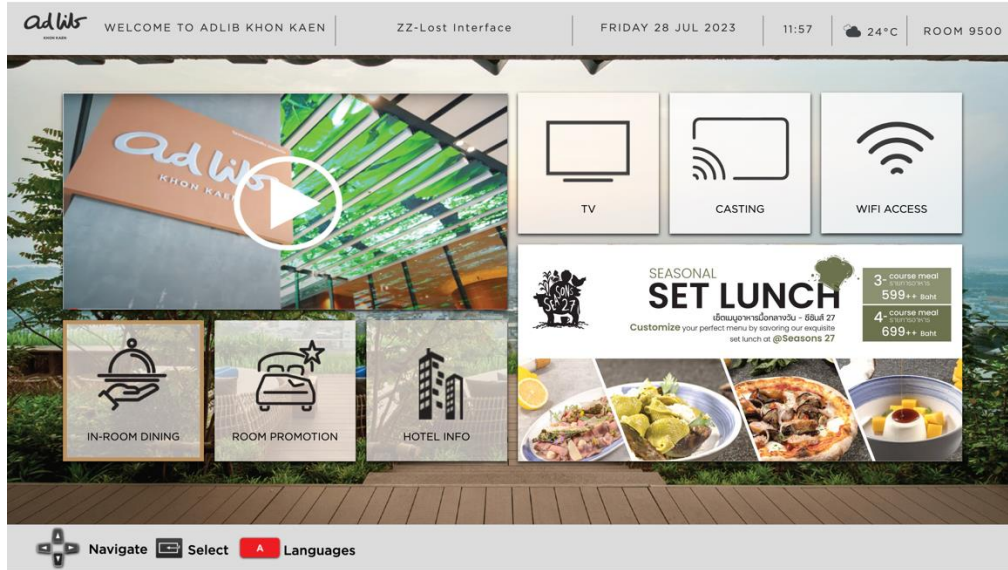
ad lib KHON KAEN

WELCOME TO ADLIB KHON KAEN

ZZ-Lost Interface

FRIDAY 28 JUL 2023

11:57

24°C

ROOM 9500

ad lib KHON KAEN

TV

CASTING

WIFI ACCESS

SEASONAL
SET LUNCH
เซ็ตเมนูอาหารมื้อกลางวัน - ซีซันส์ 27
Customize your perfect menu by savoring our exquisite set lunch at @Seasons 27

SONS 27

3-course meal
ราคาต่อท่าน
599++ Baht

4-course meal
ราคาต่อท่าน
699++ Baht

IN-ROOM DINING

ROOM PROMOTION

HOTEL INFO

Navigate Select A Languages